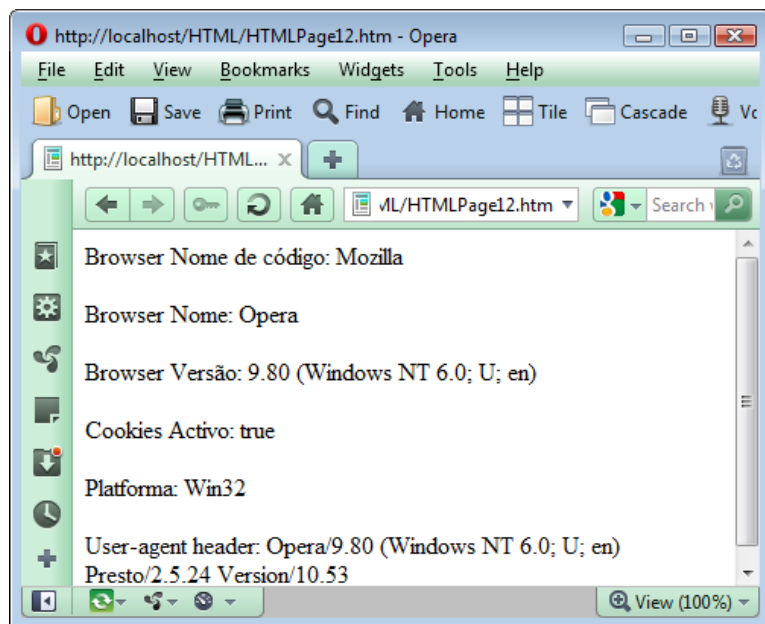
http://localhost/HTML/HTMLPage12.htm - Opera

File Edit View Bookmarks Widgets Tools Help

Open Save Print Find Home Tile Cascade Vo

http://localhost/HTML...

ML/HTMLPage12.htm

Search w

Browser Nome de código: Mozilla

Browser Nome: Opera

Browser Versão: 9.80 (Windows NT 6.0; U; en)

Cookies Activo: true

Platforma: Win32

User-agent header: Opera/9.80 (Windows NT 6.0; U; en) Presto/2.5.24 Version/10.53

View (100%)